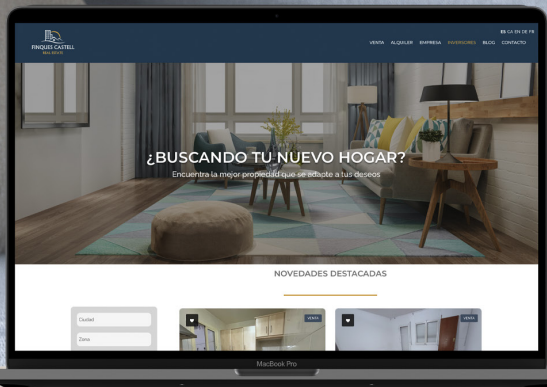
FINQUES CASTELL
REAL ESTATE

ES CA EN DE FR

VENTA ALQUILER EMPRESA INVERSORES BLOG CONTACTO

¿BUSCANDO TU NUEVO HOGAR?
Encuentra la mejor propiedad que se adapte a tus deseos

NOVEDADES DESTACADAS

Ciudad

Zona

VENTA

VENTA

MacBook Pro